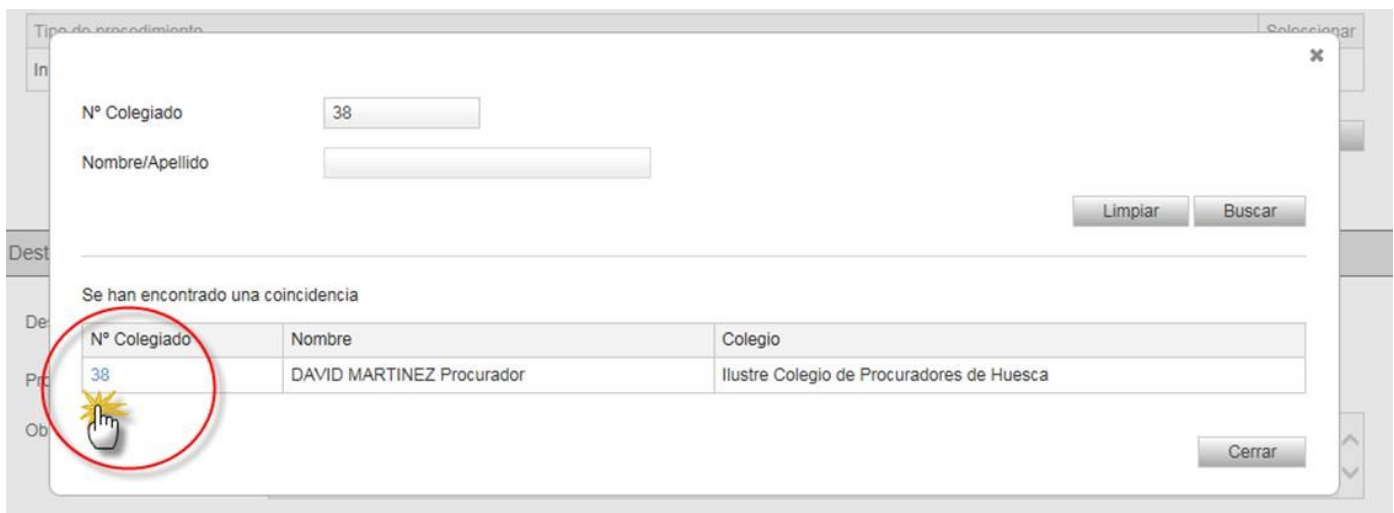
Tipo de procedimiento
Seleccionar
In
×
Nº Colegiado 38
Nombre/Apellido
Limpiar Buscar
Dest
Se han encontrado una coincidencia
De

| Nº Colegiado | Nombre | Colegio |
|---|---|---|
| 38 | DAVID MARTINEZ Procurador | Ilustre Colegio de Procuradores de Huesca |

Pr
Ob
Cerrar